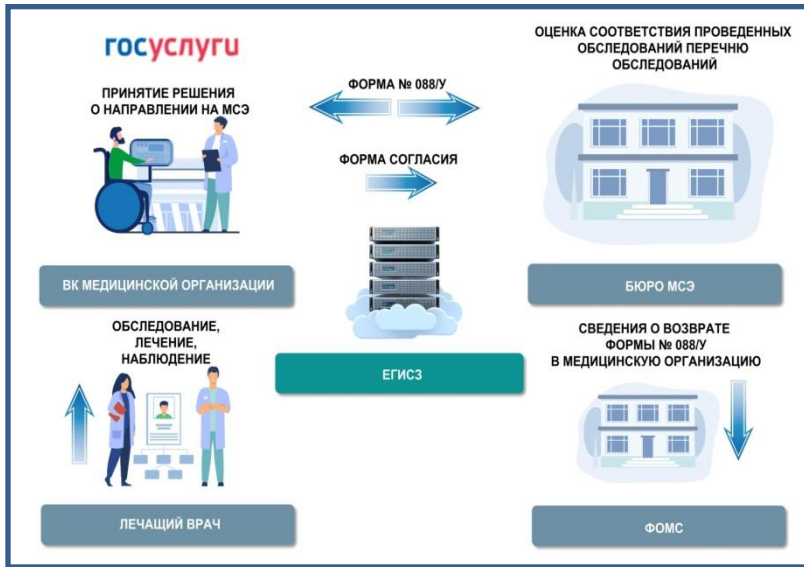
госуслуги

ПРИНЯТИЕ РЕШЕНИЯ О НАПРАВЛЕНИИ НА МСЭ

ФОРМА № 088/У

ФОРМА СОГЛАСИЯ

ОЦЕНКА СООТВЕТСТВИЯ ПРОВЕДЕННЫХ ОБСЛЕДОВАНИЙ ПЕРЕЧНЮ ОБСЛЕДОВАНИЙ

ВК МЕДИЦИНСКОЙ ОРГАНИЗАЦИИ

БЮРО МСЭ

ОБСЛЕДОВАНИЕ, ЛЕЧЕНИЕ, НАБЛЮДЕНИЕ

ЕГИСЗ

СВЕДЕНИЯ О ВОЗВРАТЕ ФОРМЫ № 088/У В МЕДИЦИНСКУЮ ОРГАНИЗАЦИЮ

ЛЕЧАЩИЙ ВРАЧ

ФОМС